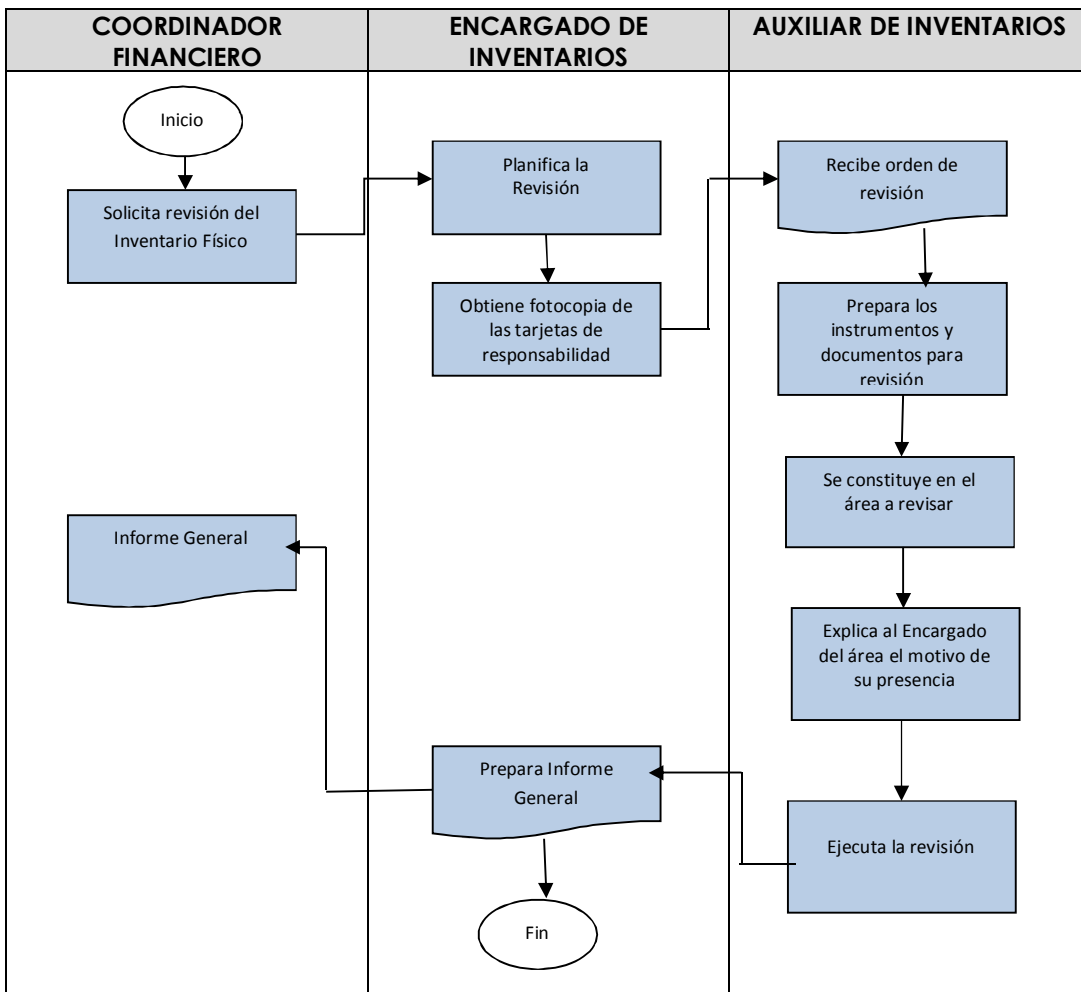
COORDINADOR FINANCIERO

ENCARGADO DE INVENTARIOS

AUXILIAR DE INVENTARIOS

Inicio

Solicita revisión del Inventario Físico

Planifica la Revisión

Obtiene fotocopia de las tarjetas de responsabilidad

Recibe orden de revisión

Prepara los instrumentos y documentos para revisión

Se constituye en el área a revisar

Informe General

Explica al Encargado del área el motivo de su presencia

Prepara Informe General

Ejecuta la revisión

Fin